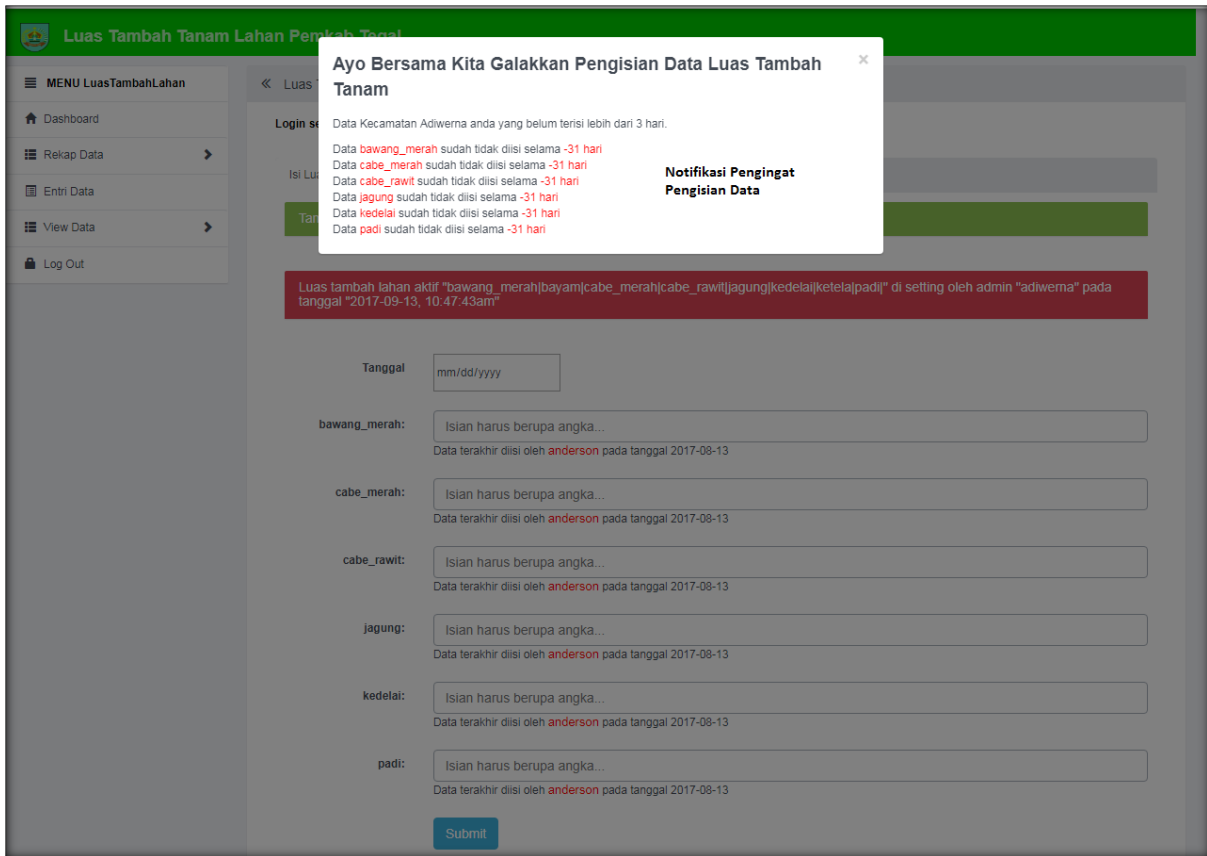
Luas Tambah Tanam Lahan Pemkab Tegal

MENU LuasTambahLahan
Dashboard
Rekap Data
Entri Data
View Data
Log Out

« Luas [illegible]

Login se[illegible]

Isi Lu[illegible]

Tan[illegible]

Ayo Bersama Kita Galakkan Pengisian Data Luas Tambah Tanam

×

Data Kecamatan Adiwerna anda yang belum terisi lebih dari 3 hari.

Data bawang_merah sudah tidak diisi selama -31 hari
Data cabe_merah sudah tidak diisi selama -31 hari
Data cabe_rawit sudah tidak diisi selama -31 hari
Data jagung sudah tidak diisi selama -31 hari
Data kedelai sudah tidak diisi selama -31 hari
Data padi sudah tidak diisi selama -31 hari

Notifikasi Pengingat Pengisian Data

Luas tambah lahan aktif "bawang_merah|bayam|cabe_merah|cabe_rawit|jagung|kedelai|ketela|padi|" di setting oleh admin "adiwerna" pada tanggal "2017-09-13, 10:47:43am"

Tanggal
mm/dd/yyyy

bawang_merah:
Isian harus berupa angka...
Data terakhir diisi oleh anderson pada tanggal 2017-08-13

cabe_merah:
Isian harus berupa angka...
Data terakhir diisi oleh anderson pada tanggal 2017-08-13

cabe_rawit:
Isian harus berupa angka...
Data terakhir diisi oleh anderson pada tanggal 2017-08-13

jagung:
Isian harus berupa angka...
Data terakhir diisi oleh anderson pada tanggal 2017-08-13

kedelai:
Isian harus berupa angka...
Data terakhir diisi oleh anderson pada tanggal 2017-08-13

padi:
Isian harus berupa angka...
Data terakhir diisi oleh anderson pada tanggal 2017-08-13

Submit